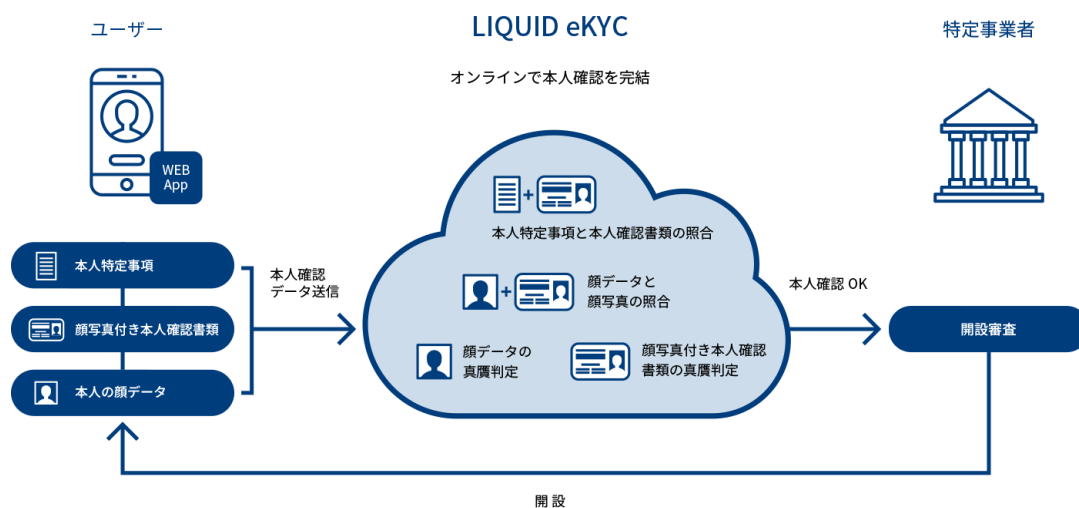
ユーザー

LIQUID eKYC

特定事業者

オンラインで本人確認を完結

WEB App

本人特定事項

顔写真付き本人確認書類

本人の顔データ

本人確認
データ送信

本人特定事項と本人確認書類の照合

顔データと
顔写真の照合

顔データの
真贋判定

顔写真付き本人確認
書類の真贋判定

本人確認 OK

開設審査

開 設